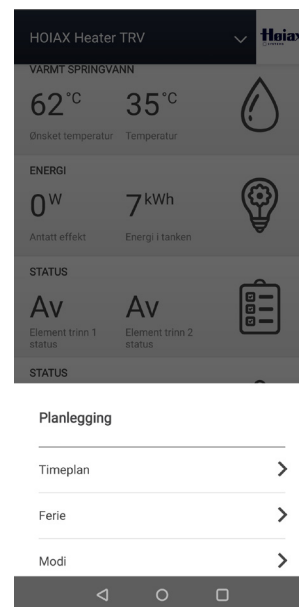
HOIAX Heater TRV

Hoiax

VARMT SPRINGVANN

62°C 35°C

Ønsket temperatur Temperatur

ENERGI

0W 7kWh

Antatt effekt Energi i tanken

STATUS

Av Av

Element trinn 1 status Element trinn 2 status

STATUS

Planlegging

Timeplan

Ferie

Modi